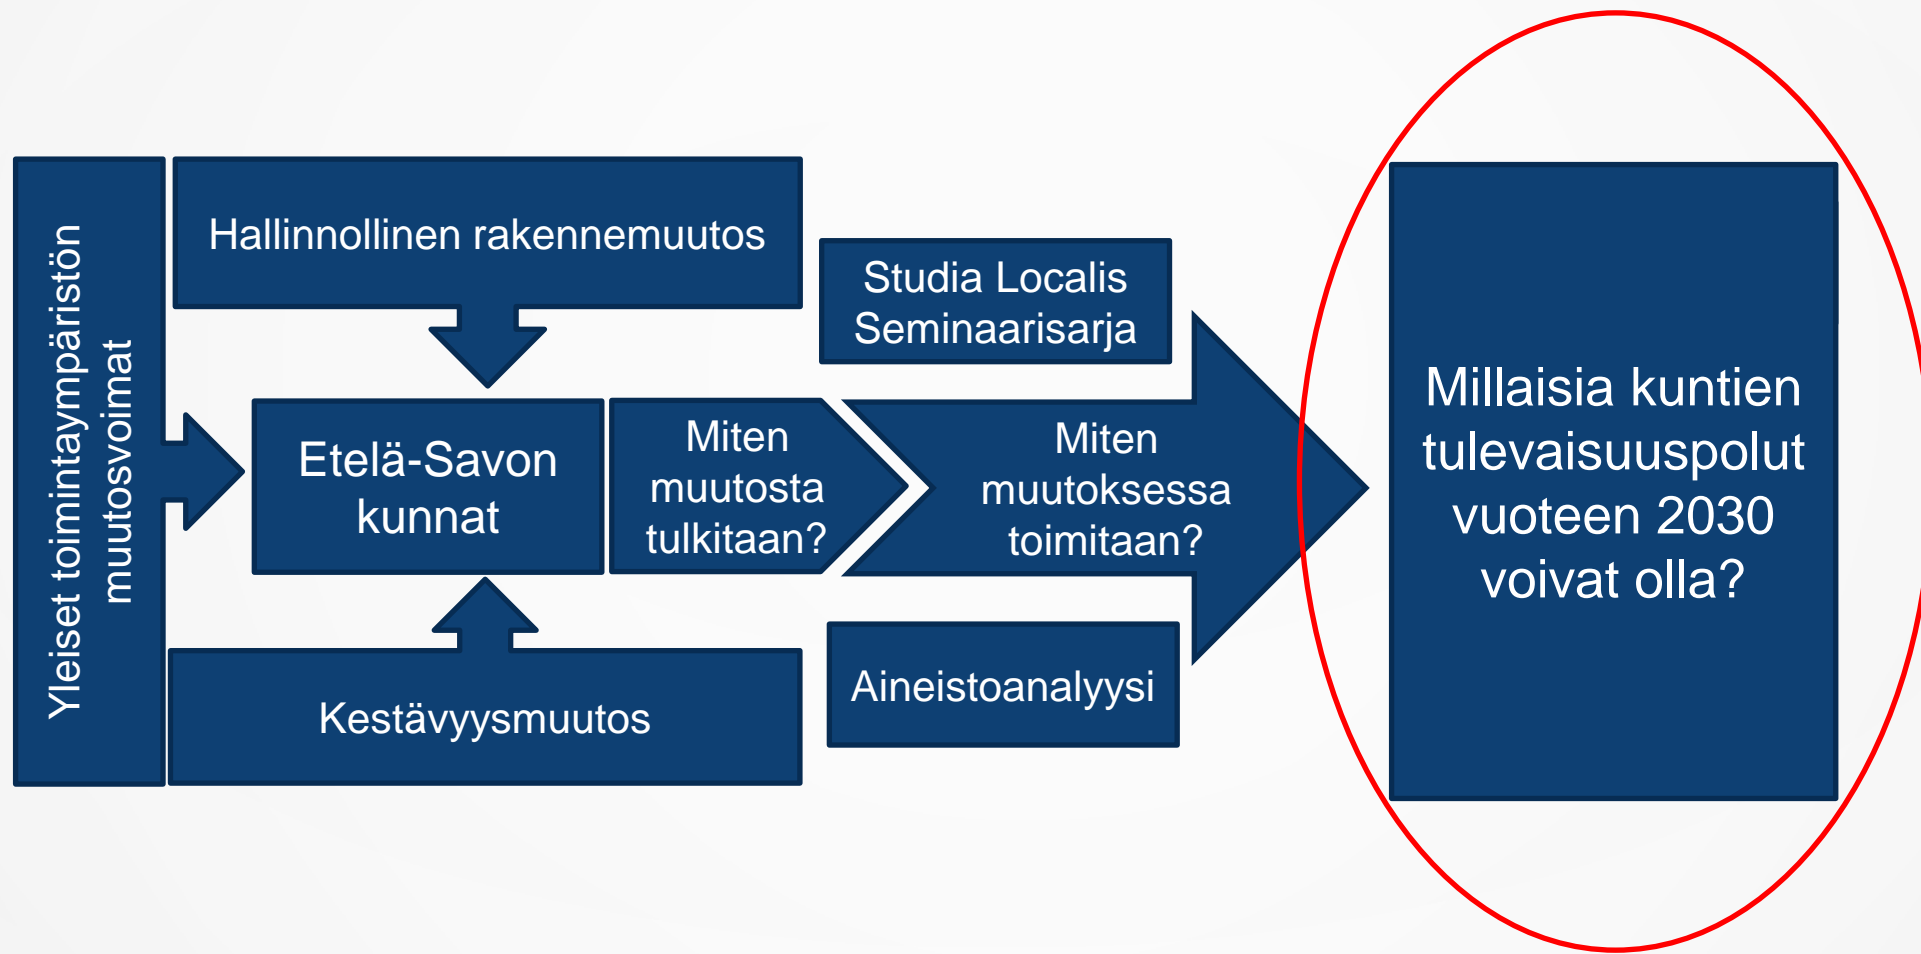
Yleiset toimintaympäristön muutosvoimat

Hallinnollinen rakennemuutos

Etelä-Savon kunnat

Kestävyysmuutos

Miten muutosta tulkitaan?

Studia Localis Seminaarisarja

Miten muutoksessa toimitaan?

Aineistoanalyysi

Millaisia kuntien tulevaisuuspolut vuoteen 2030 voivat olla?